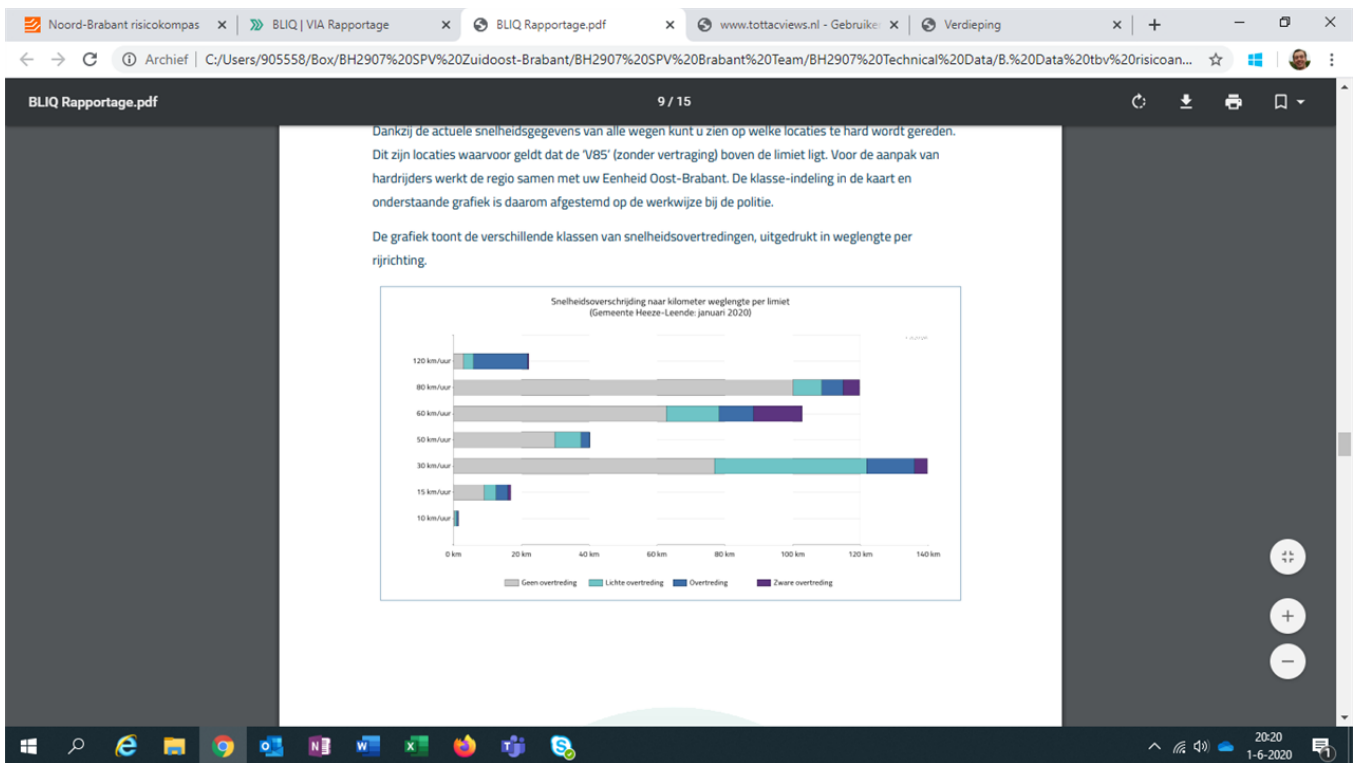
Noord-Brabant risicokompas ×
BLIQ | VIA Rapportage ×
BLIQ Rapportage.pdf ×
www.tottacviews.nl - Gebruike ×
Verdieping ×
+

Archief | C:/Users/905558/Box/BH2907%20SPV%20Zuidoost-Brabant/BH2907%20SPV%20Brabant%20Team/BH2907%20Technical%20Data/B.%20Data%20tbv%20risicoan...

BLIQ Rapportage.pdf
9 / 15

Dankzij de actuele snelheidsgegevens van alle wegen kunt u zien op welke locaties te hard wordt gereden. Dit zijn locaties waarvoor geldt dat de 'V85' (zonder vertraging) boven de limiet ligt. Voor de aanpak van hardrijders werkt de regio samen met uw Eenheid Oost-Brabant. De klasse-indeling in de kaart en onderstaande grafiek is daarom afgestemd op de werkwijze bij de politie.

De grafiek toont de verschillende klassen van snelheidsovertredingen, uitgedrukt in weglengte per rijrichting.

Snelheidsoverschrijding naar kilometer weglengte per limiet
(Gemeente Heeze-Leende: januari 2020)

120 km/uur
80 km/uur
60 km/uur
50 km/uur
30 km/uur
15 km/uur
10 km/uur

0 km
20 km
40 km
60 km
80 km
100 km
120 km
140 km

Geen overtreding
Lichte overtreding
Overtreding
Zware overtreding

20:20
1-6-2020